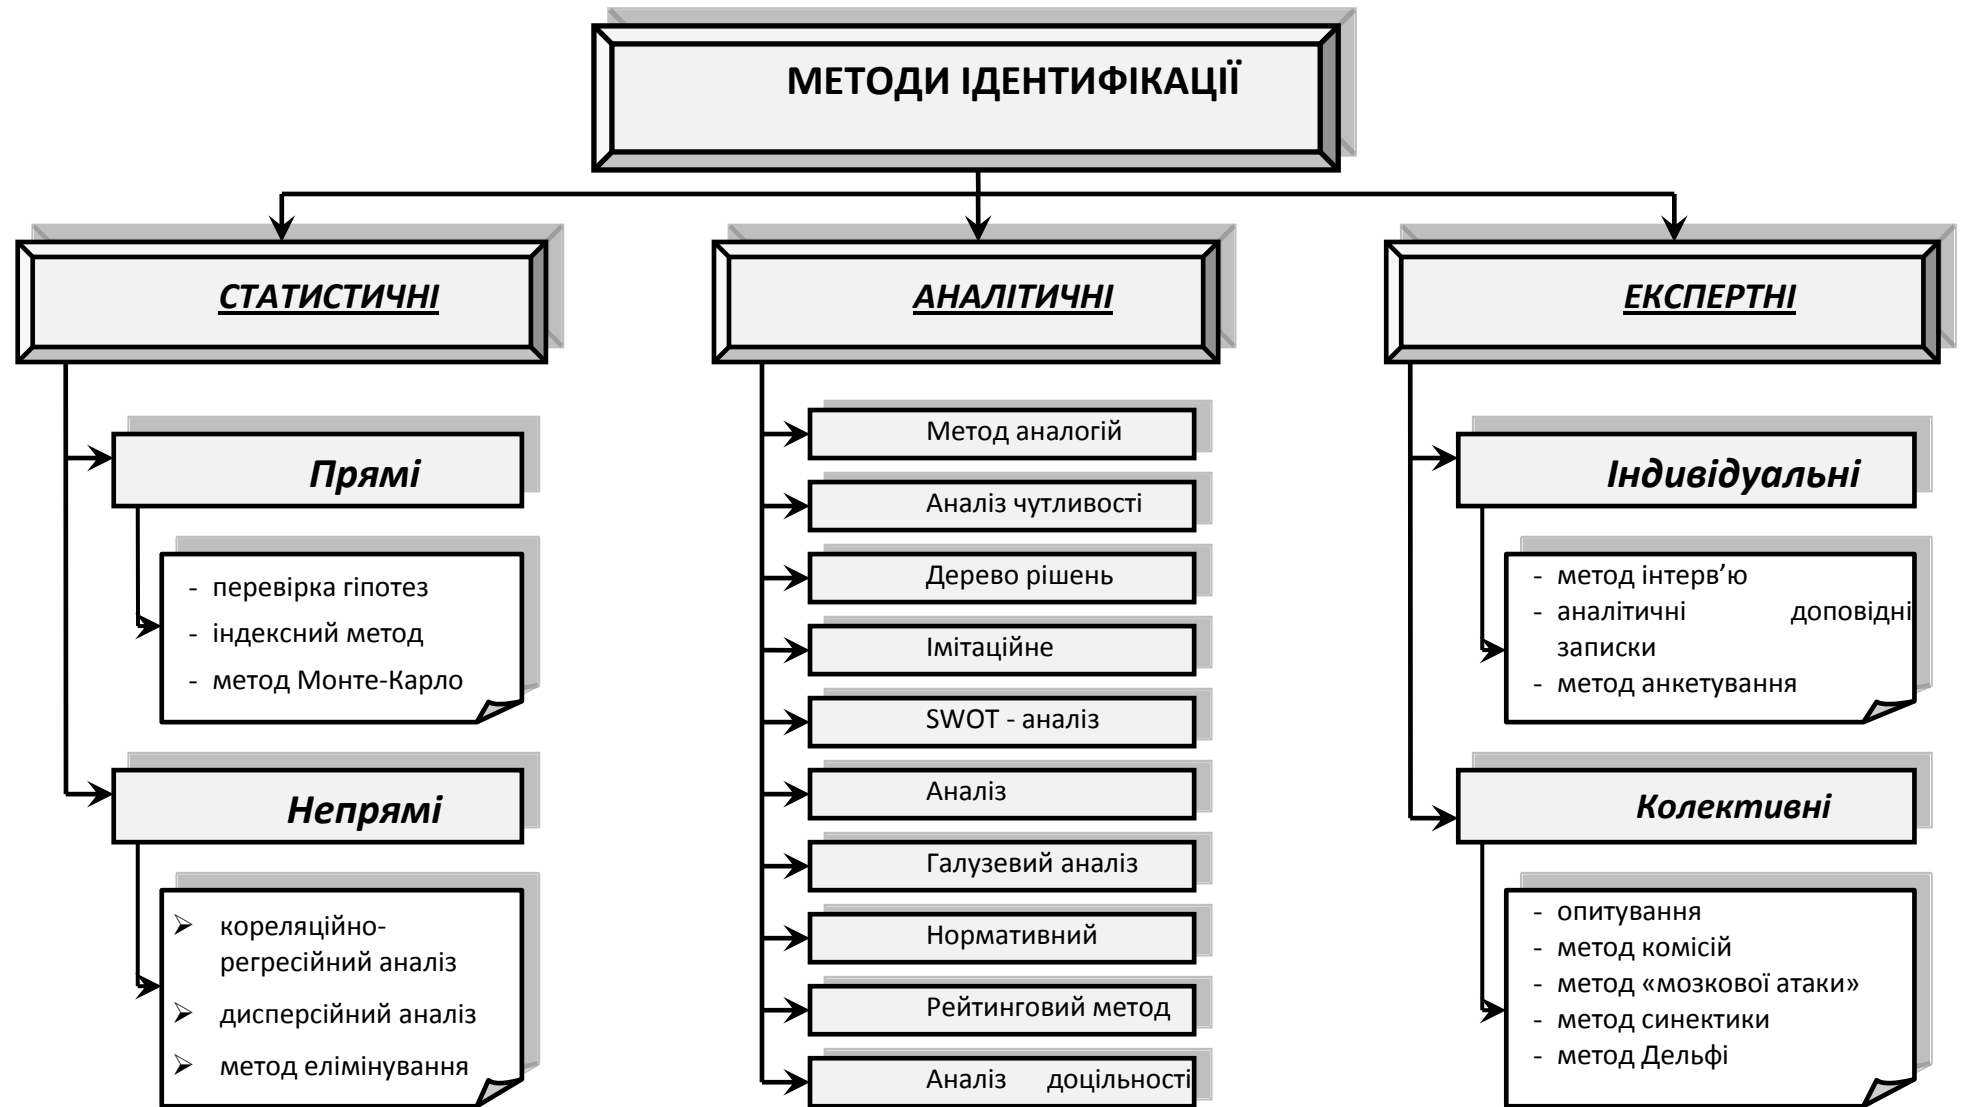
МЕТОДИ ІДЕНТИФІКАЦІЇ

СТАТИСТИЧНІ

Прямі

- перевірка гіпотез
- індексний метод
- метод Монте-Карло

Непрямі

➢ кореляційно-регресійний аналіз
➢ дисперсійний аналіз
➢ метод елімінування

АНАЛІТИЧНІ

Метод аналогій

Аналіз чутливості

Дерево рішень

Імітаційне

SWOT - аналіз

Аналіз

Галузевий аналіз

Нормативний

Рейтинговий метод

Аналіз доцільності

ЕКСПЕРТНІ

Індивідуальні

- метод інтерв'ю
- аналітичні доповідні записки
- метод анкетування

Колективні

- опитування
- метод комісій
- метод «мозкової атаки»
- метод синектики
- метод Дельфі